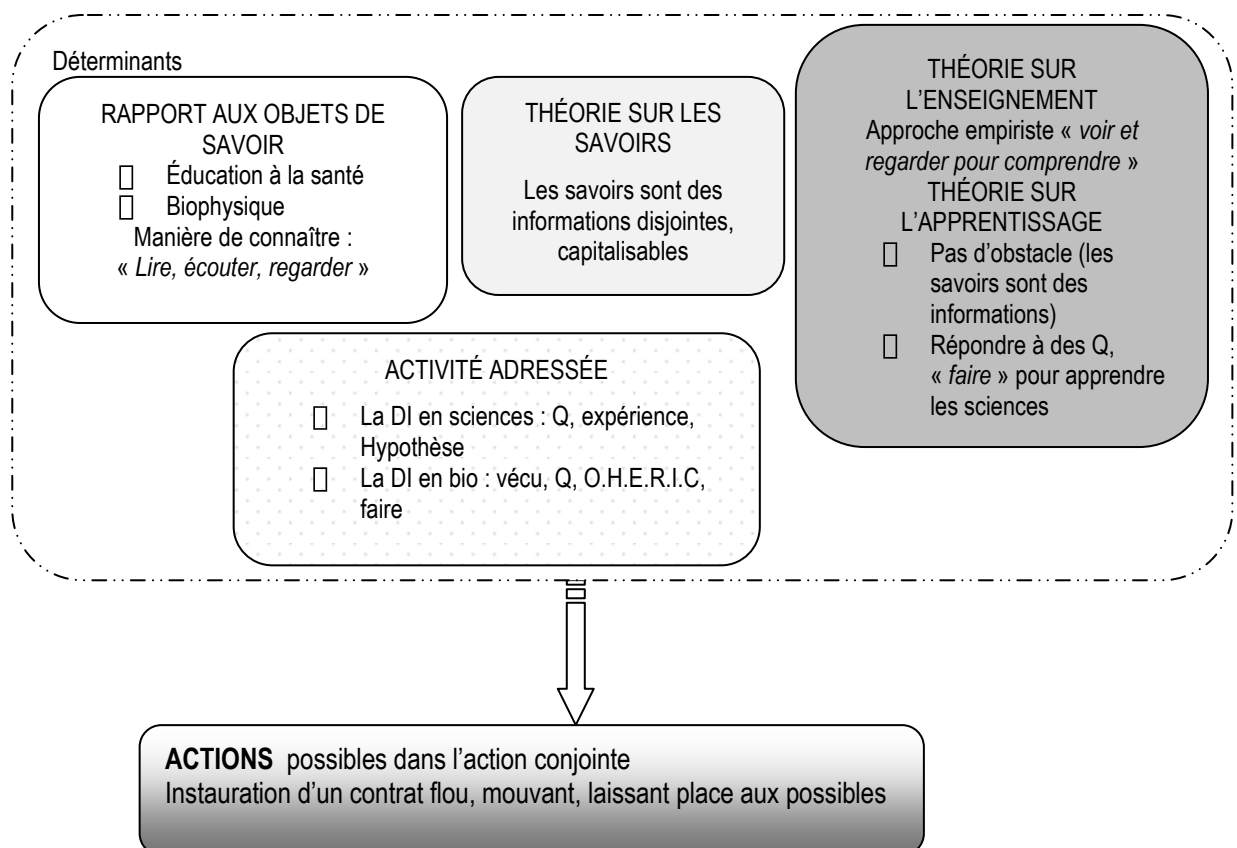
Déterminants

RAPPORT AUX OBJETS DE SAVOIR
- Éducation à la santé
- Biophysique

Manière de connaître : « *Lire, écouter, regarder* »

THÉORIE SUR LES SAVOIRS

Les savoirs sont des informations disjointes, capitalisables

THÉORIE SUR L'ENSEIGNEMENT
Approche empiriste « *voir et regarder pour comprendre* »
THÉORIE SUR L'APPRENTISSAGE
- Pas d'obstacle (les savoirs sont des informations)
- Répondre à des Q, « *faire* » pour apprendre les sciences

ACTIVITÉ ADRESSÉE
- La DI en sciences : Q, expérience, Hypothèse
- La DI en bio : vécu, Q, O.H.E.R.I.C, faire

**ACTIONS** possibles dans l'action conjointe
Instauration d'un contrat flou, mouvant, laissant place aux possibles